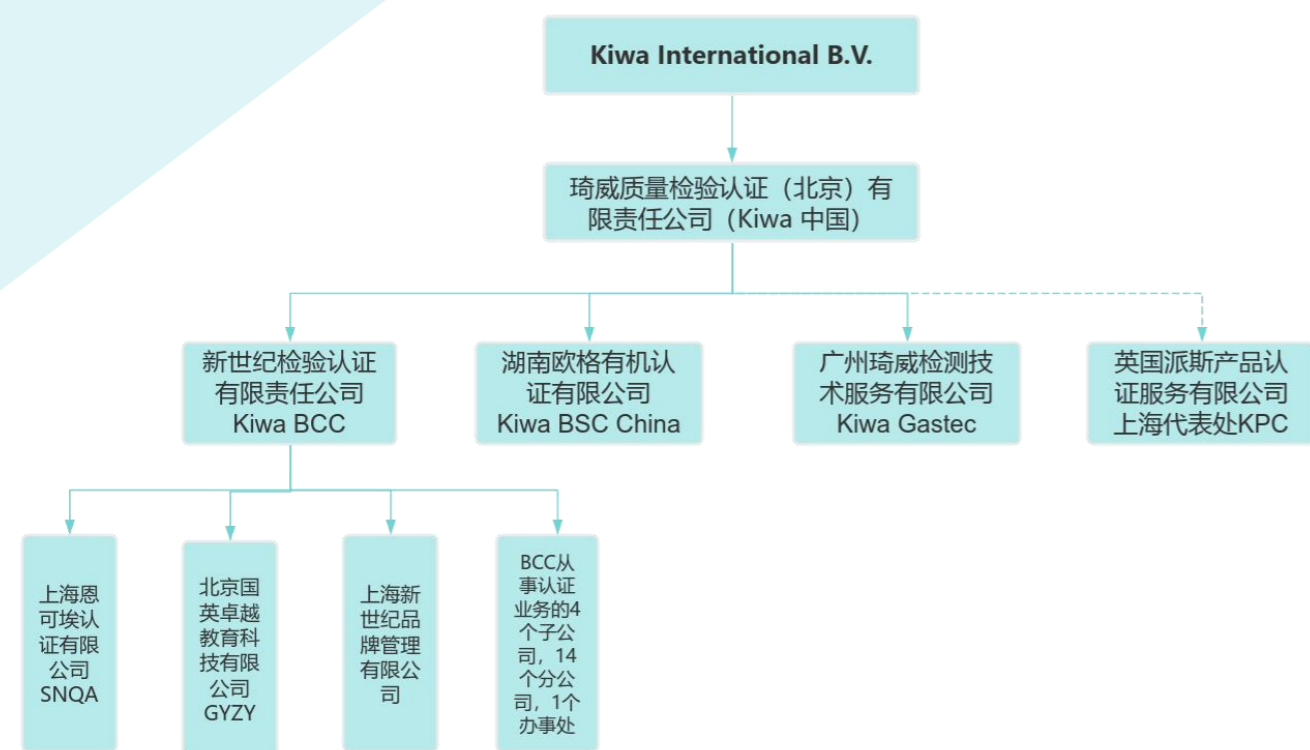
Kiwa International B.V.

琦威质量检验认证（北京）有限责任公司（Kiwa 中国）

新世纪检验认证有限责任公司
Kiwa BCC

湖南欧格有机认证有限公司
Kiwa BSC China

广州琦威检测技术服务有限公司
Kiwa Gastec

英国派斯产品认证服务有限公司上海代表处KPC

上海恩可埃认证有限公司
SNQA

北京国英卓越教育科技有限公司
GYZY

上海新世纪品牌管理有限公司

BCC从事认证业务的4个子公司，14个分公司，1个办事处